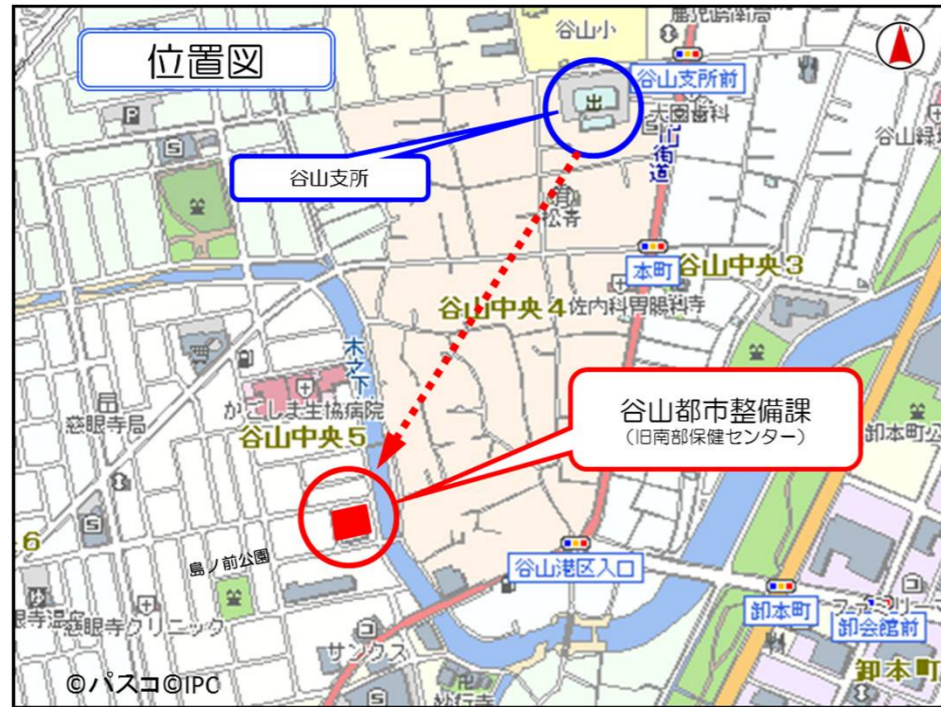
位置図

谷山小

谷山支所前

大園歯科

谷山緑

谷山支所

出

川街道

松青

本町

谷山中央3

谷山中央4

佐内科胃腸科寺

木之下

かごしま生協病院

慈眼寺局

谷山中央5

谷山都市整備課
（旧南部保健センター）

卸本町

6

島ノ前公園

谷山港区入口

卸本町

卸会館前

慈眼寺クリニック

サンクス

卸本町

©パスコ©IPC